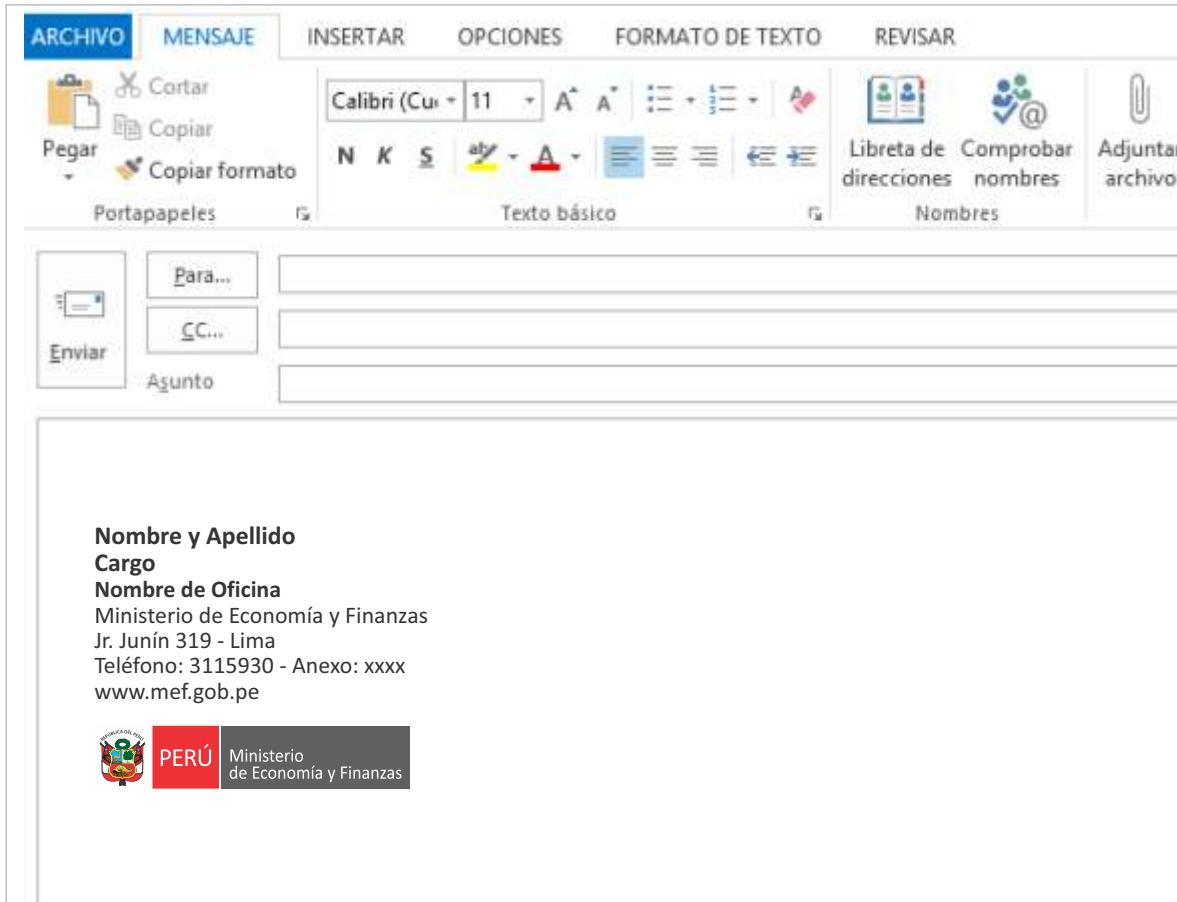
ARCHIVO MENSAJE INSERTAR OPCIONES FORMATO DE TEXTO REVISAR

Pegar
Cortar
Copiar
Copiar formato
Portapapeles

Calibri (Cu 11
A A
N K S
Texto básico

Libreta de direcciones
Comprobar nombres
Nombres

Adjuntar archivo

Enviar
Para...
CC...
Asunto

**Nombre y Apellido**
**Cargo**
**Nombre de Oficina**
Ministerio de Economía y Finanzas
Jr. Junín 319 - Lima
Teléfono: 3115930 - Anexo: xxxx
www.mef.gob.pe

REPÚBLICA DEL PERÚ
PERÚ Ministerio de Economía y Finanzas